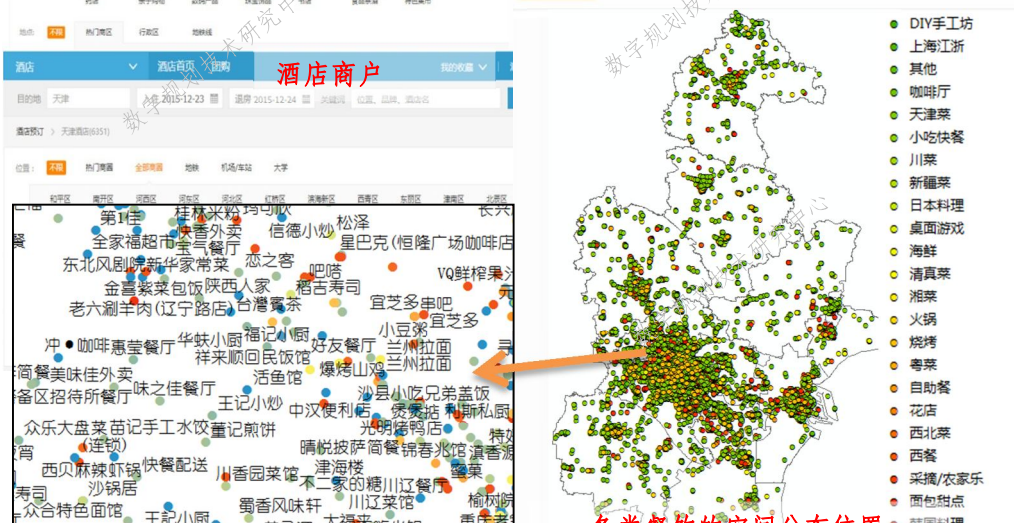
酒店商户

酒店 酒店首页 团购 我的收藏

目的地 天津 入住 2015-12-23 退房 2015-12-24 关键词 酒店、品牌、酒店名

酒店预订 > 天津酒店(6351)

位置： 不限 热门商圈 全部商圈 地铁 机场/车站 大学

和平区 南开区 河西区 河东区 河北区 红桥区 滨海新区 西青区 东丽区 津南区 北辰区

地点： 不限 热门商区 行政区 地铁线

第1佳 桂林米粉 韩国料理 信德小炒 松泽 长兴
餐 全家福超市 福气餐厅 快香外卖 星巴克(恒隆广场咖啡店
东北风剧院 新华家常菜 恋之客 吧嗒
金喜紫菜包饭 陕西人家 稻吉寿司 VQ鲜榨果汁
老六涮羊肉(辽宁路店) 台湾客 宜芝多串吧
宜芝多
冲 咖啡惠堂餐厅 华轶小厨 福记小厨 小豆粥
祥来顺回民饭馆 好友餐厅 兰州拉面
简餐 美味佳外卖 活鱼馆 兰州拉面
味之佳餐厅 爆烤山鸡
备区招待所餐厅 王记小炒 沙县小吃 兄弟盖饭
众乐大盘菜 苗记手工水饺 中汉便利店 烫菜摇 利斯私厨
(连锁) 董记煎饼 光明烤鸭店
晴悦披萨 简餐 锦春兆馆 滨香
西贝麻辣虾锅 快餐配送 川香园菜馆 津海楼 特
寿司 沙锅居 不二家的糖 川江餐厅 鑫
众合特色面馆 蜀香风味轩 川辽菜馆 榆树
王记小厨

数字规划技术研究中心

DIY手工坊
上海江浙
其他
咖啡厅
天津菜
小吃快餐
川菜
新疆菜
日本料理
桌面游戏
海鲜
清真菜
湘菜
火锅
烧烤
粤菜
自助餐
花店
西北菜
西餐
采摘/农家乐
面包甜点
韩国料理

各类餐饮的空间分布位置